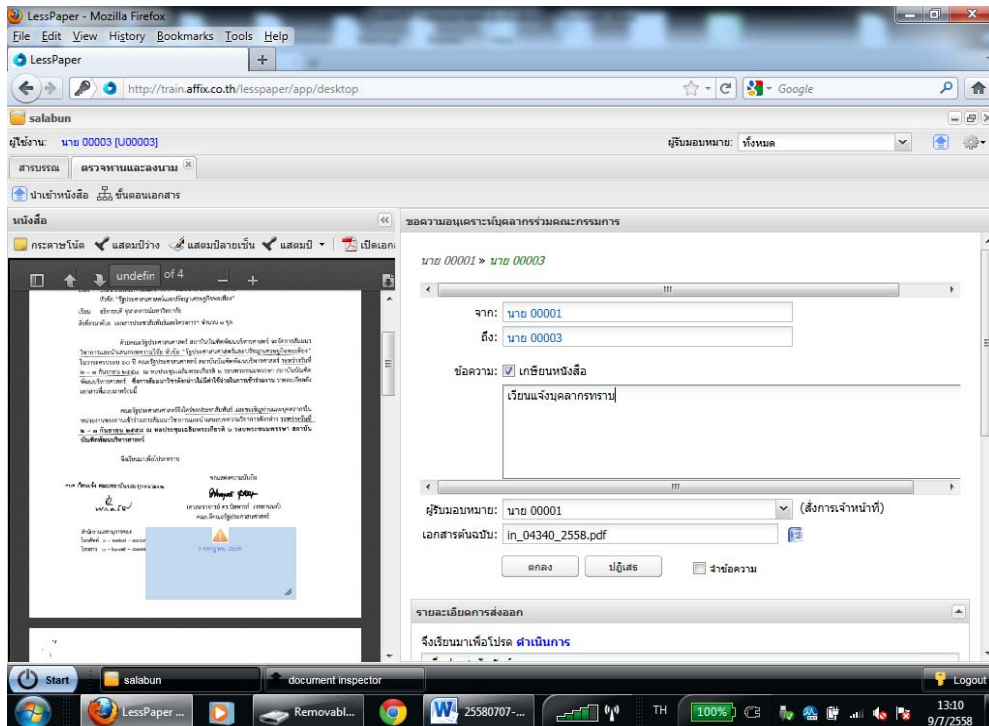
LessPaper - Mozilla Firefox

File Edit View History Bookmarks Tools Help

LessPaper

http://train.affix.co.th/lesspaper/app/desktop

Google

salabun

ผู้ใช้งาน: นาย 00003 [U00003]

ผู้รับมอบหมาย: ทั้งหมด

สารบรรณ ตรวจทานและลงนาม

นำเข้าหนังสือ ขั้นตอนเอกสาร

หนังสือ

กระดาษโน้ต แสตมป์ว่าง แสตมป์ลายเซ็น แสตมป์ เปิดเอก

undefin of 4

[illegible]

ขอความอนุเคราะห์บุคลากรร่วมคณะกรรมการ

นาย 00001 » นาย 00003

จาก: นาย 00001

ถึง: นาย 00003

ข้อความ: เกษียนหนังสือ

เรียนแจ้งบุคลากรทราบ

ผู้รับมอบหมาย: นาย 00001 (สั่งการเจ้าหน้าที่)

เอกสารต้นฉบับ: in_04340_2558.pdf

ตกลง ปฏิเสธ จำข้อความ

รายละเอียดการส่งออก

จึงเรียนมาเพื่อโปรด ดำเนินการ

Start salabun document inspector Logout

LessPaper ... Removabl... 25580707-... TH 100% 13:10 9/7/2558